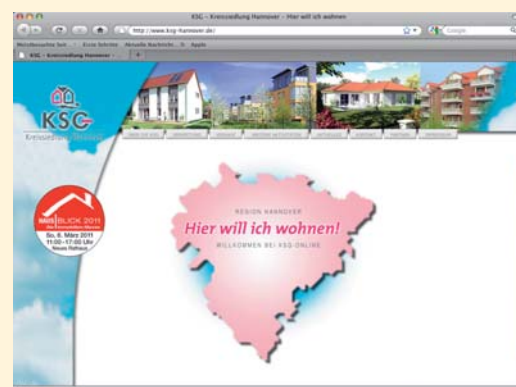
KSG - Kreissiedlung Hannover - Hier will ich wohnen

http://www.ksg-hannover.de/

Google

Meistbesuchte Seit... Erste Schritte Aktuelle Nachricht... Apple

KSG - Kreissiedlung Hannover

KSG

Kreissiedlung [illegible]

HAUS BLICK 2011

So. 6. März 2011
11:00 - 17:00 Uhr
Neues Rathaus

REGION HANNOVER

Hier will ich wohnen!

WILLKOMMEN BEI KSG-ONLINE